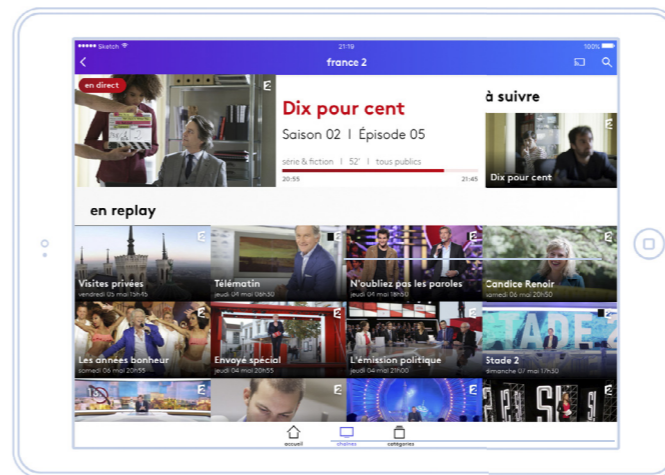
●●●●● Sketch 21:19 100%

france 2

en direct

Dix pour cent

Saison 02 | Épisode 05

série & fiction | 52' | tous publics

20:55 21:45

à suivre

Dix pour cent

en replay

Visites privées
vendredi 05 mai 13h45

Télématin
jeudi 04 mai 06h30

N'oubliez pas les paroles
jeudi 04 mai 18h50

Candice Renoir
samedi 06 mai 20h55

Les années bonheur
samedi 06 mai 20h55

Envoyé spécial
jeudi 04 mai 20h55

L'émission politique
jeudi 04 mai 21h00

Stade 2
dimanche 07 mai 17h30

accueil chaînes catégories